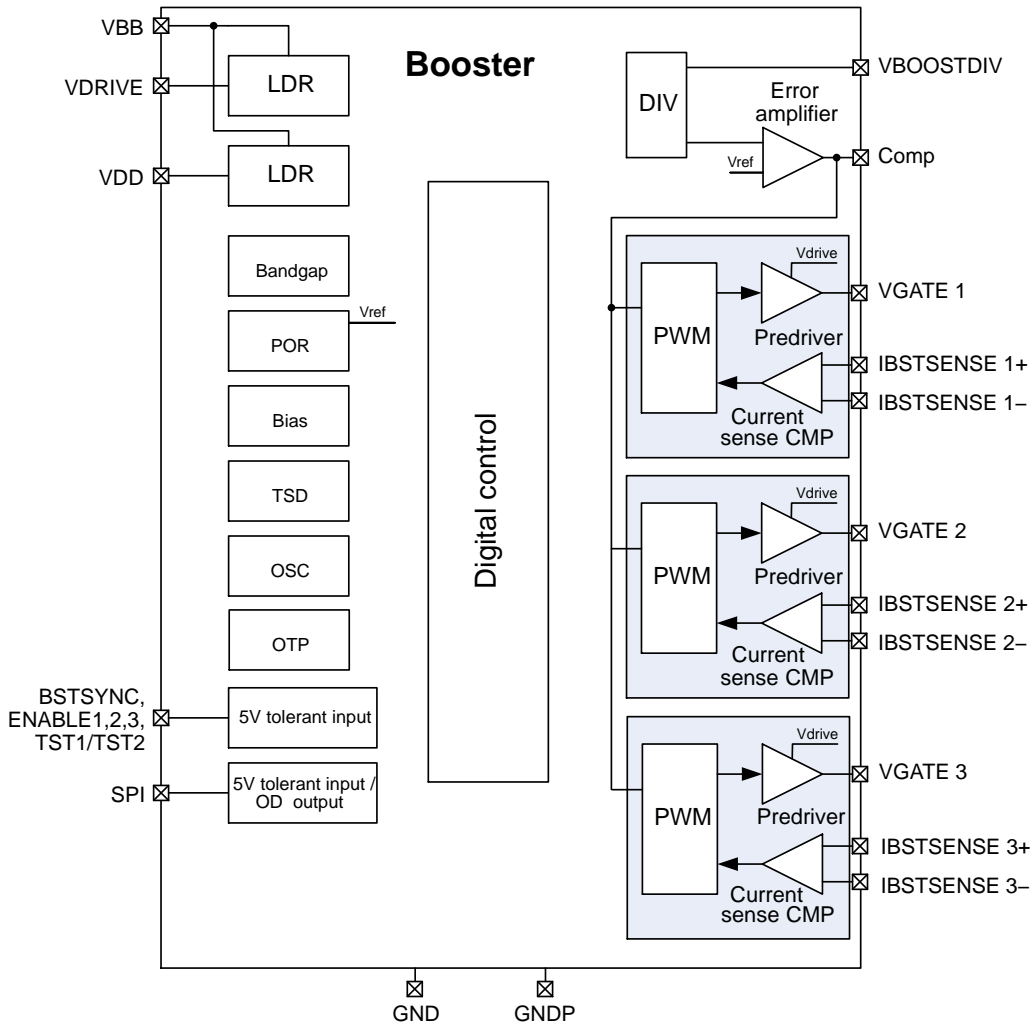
VBB
VDRIVE
VDD
LDR
LDR
Booster
DIV
VBOOSTDIV
Error amplifier
Vref
Comp
Bandgap
Vref
POR
Bias
TSD
OSC
OTP
Digital control
Vdrive
PWM
Predriver
Current sense CMP
VGATE 1
IBSTSENSE 1+
IBSTSENSE 1–
Vdrive
PWM
Predriver
Current sense CMP
VGATE 2
IBSTSENSE 2+
IBSTSENSE 2–
BSTSYNC, ENABLE1,2,3, TST1/TST2
5V tolerant input
SPI
5V tolerant input / OD output
Vdrive
PWM
Predriver
Current sense CMP
VGATE 3
IBSTSENSE 3+
IBSTSENSE 3–
GND
GNDP